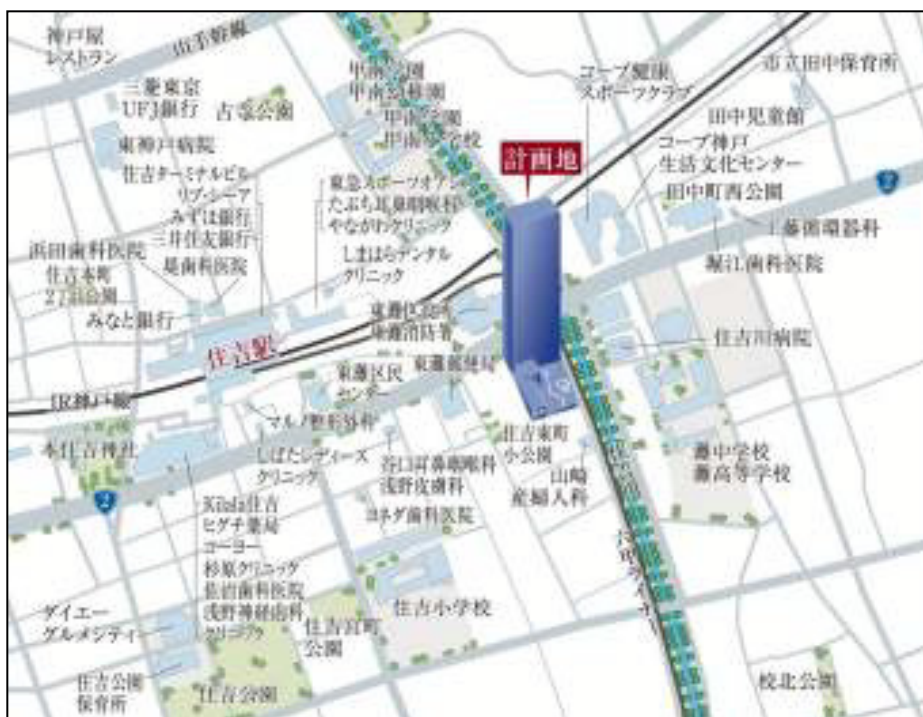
神戸屋
レストラン
山手幹線
三菱東京
UFJ銀行
古墳公園
東神戸病院
住吉ターミナルビル
リブ・シーア
みずほ銀行
三井住友銀行
浜田歯科医院
住吉本町
2丁目公園
足立歯科医院
みなと銀行
住吉駅
JR神戸線
本住吉神社
甲南2公園
甲南幼稚園
甲南公園
甲南小学校
東急スポーツオアシス
たぶち耳鼻咽喉科
やながわクリニック
しまはらデンタル
クリニック
東灘区役所
東灘消防署
東灘郵便局
東灘区民
センター
マルノ整形外科
しばたレディース
クリニック
Kiitoa住吉
ヒグチ薬局
コーヨー
杉原クリニック
住吉歯科医院
浅野神経内科
クリニック
ダイエー
グルメシティー
住吉公園
保育所
住吉公園
計画地
コープ健康
スポーツクラブ
市立田中保育所
田中児童館
コープ神戸
生活文化センター
田中町西公園
上藤循環器科
堀江歯科医院
住吉川病院
灘中学校
灘高等学校
住吉東町
小公園
山崎
産婦人科
谷口耳鼻咽喉科
浅野皮膚科
ヨネダ歯科医院
住吉小学校
住吉宮町
公園
六甲ライナー
校北公園
2
2